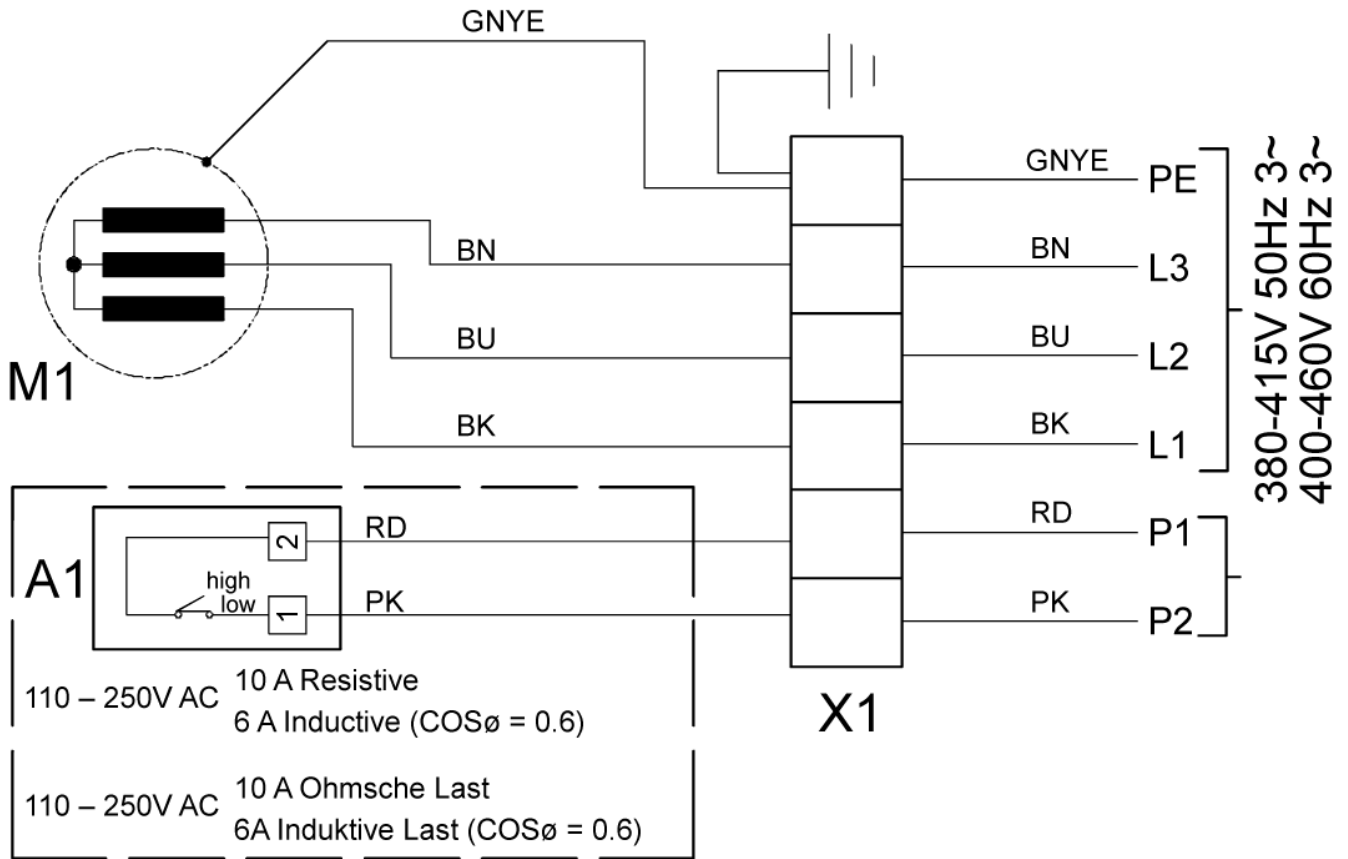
GNYE

M1

BN

BU

BK

GNYE PE

BN L3

BU L2

BK L1

380-415V 50Hz 3~
400-460V 60Hz 3~

A1

2

1

high
low

RD

PK

RD P1

PK P2

X1

110 – 250V AC 10 A Resistive
6 A Inductive (COSø = 0.6)

110 – 250V AC 10 A Ohmsche Last
6A Induktive Last (COSø = 0.6)